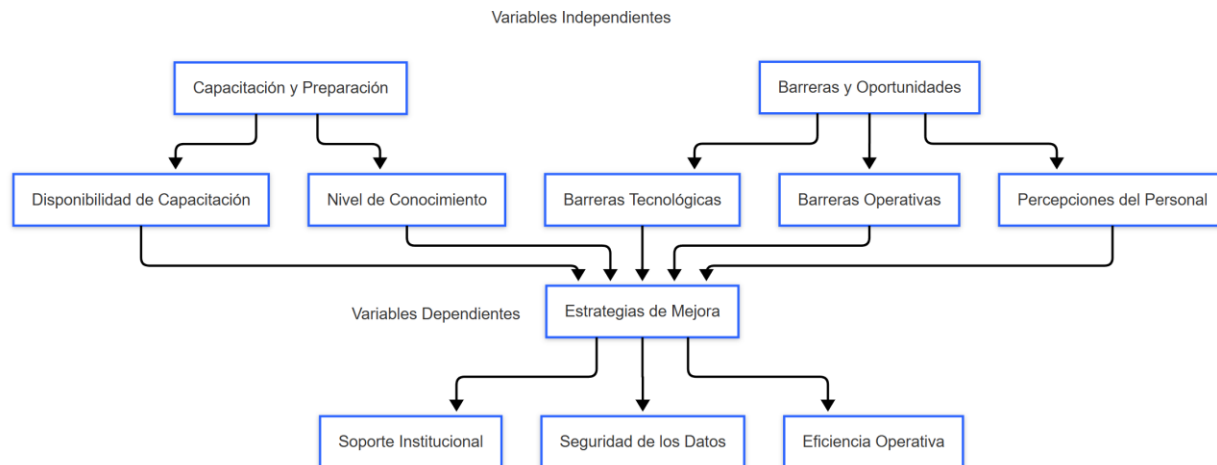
Variables Independientes

Capacitación y Preparación

Barreras y Oportunidades

Disponibilidad de Capacitación

Nivel de Conocimiento

Barreras Tecnológicas

Barreras Operativas

Percepciones del Personal

Variables Dependientes

Estrategias de Mejora

Soporte Institucional

Seguridad de los Datos

Eficiencia Operativa